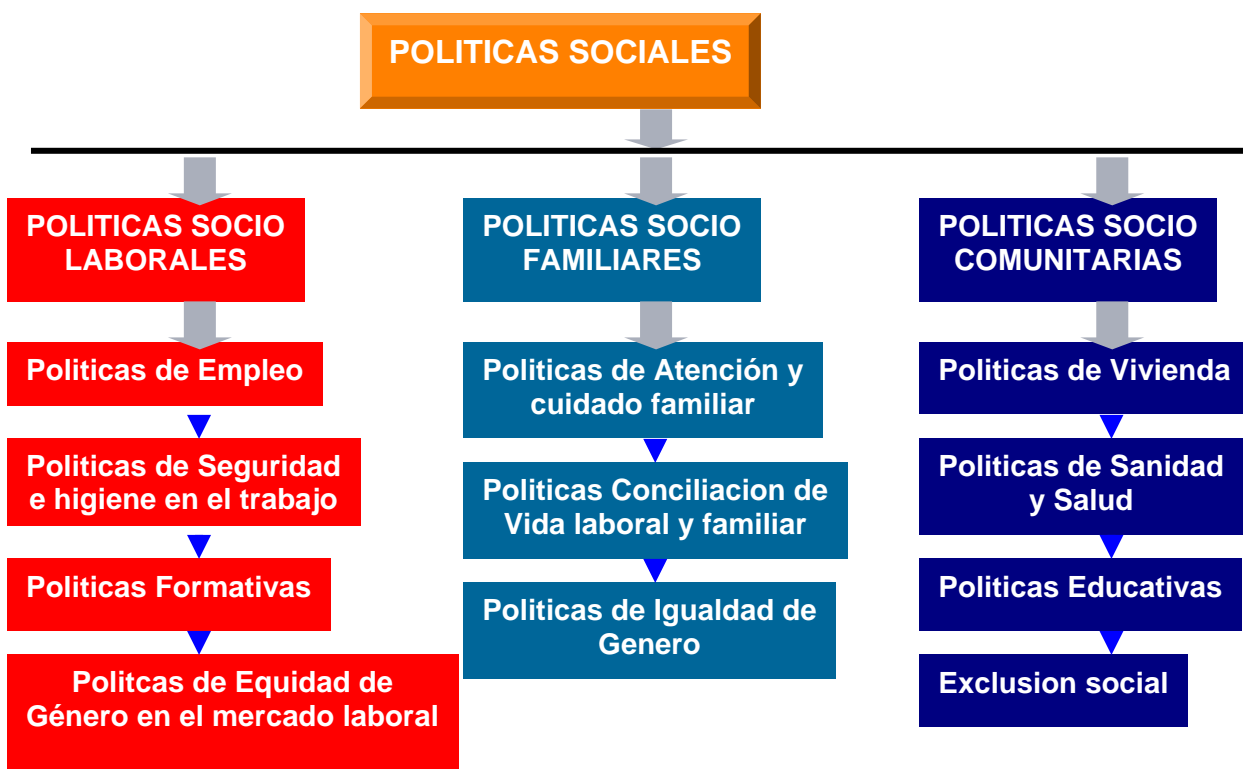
POLITICAS SOCIALES

POLITICAS SOCIO LABORALES

Politicas de Empleo

Politicas de Seguridad e higiene en el trabajo

Politicas Formativas

Politcas de Equidad de Género en el mercado laboral

POLITICAS SOCIO FAMILIARES

Politicas de Atención y cuidado familiar

Politicas Conciliacion de Vida laboral y familiar

Politicas de Igualdad de Genero

POLITICAS SOCIO COMUNITARIAS

Politicas de Vivienda

Politicas de Sanidad y Salud

Politicas Educativas

Exclusion social